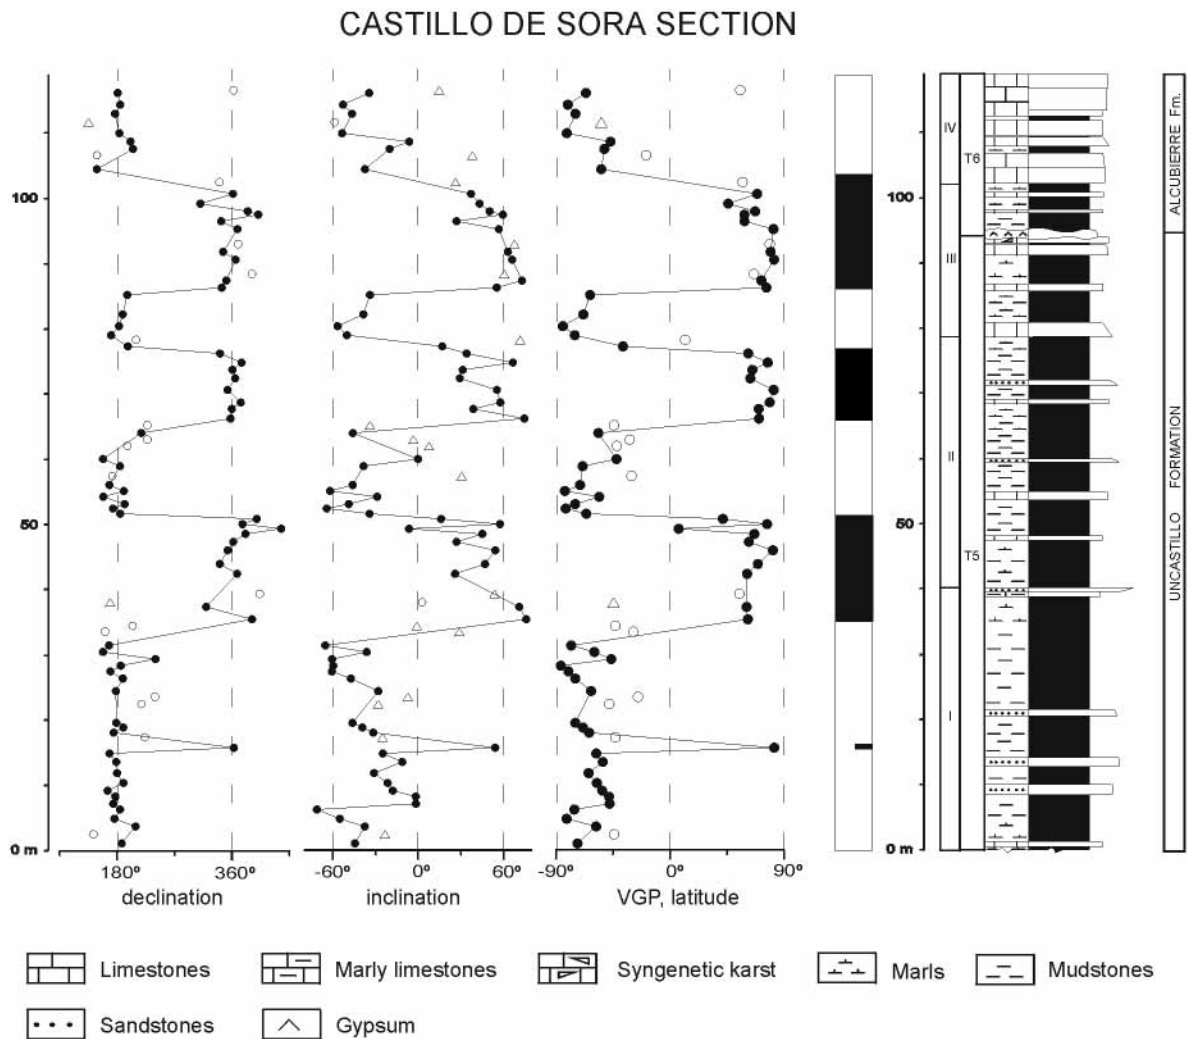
CASTILLO DE SORA SECTION

100

50

0 m

180º

360º

declination

-60º

0º

60º

inclination

-90º

0º

90º

VGP, latitude

100

50

0 m

IV

III

II

I

T6

T5

ALCUBIERRE Fm.

UNCASTILLO FORMATION

Limestones

Marly limestones

Syngenetic karst

Marls

Mudstones

Sandstones

Gypsum